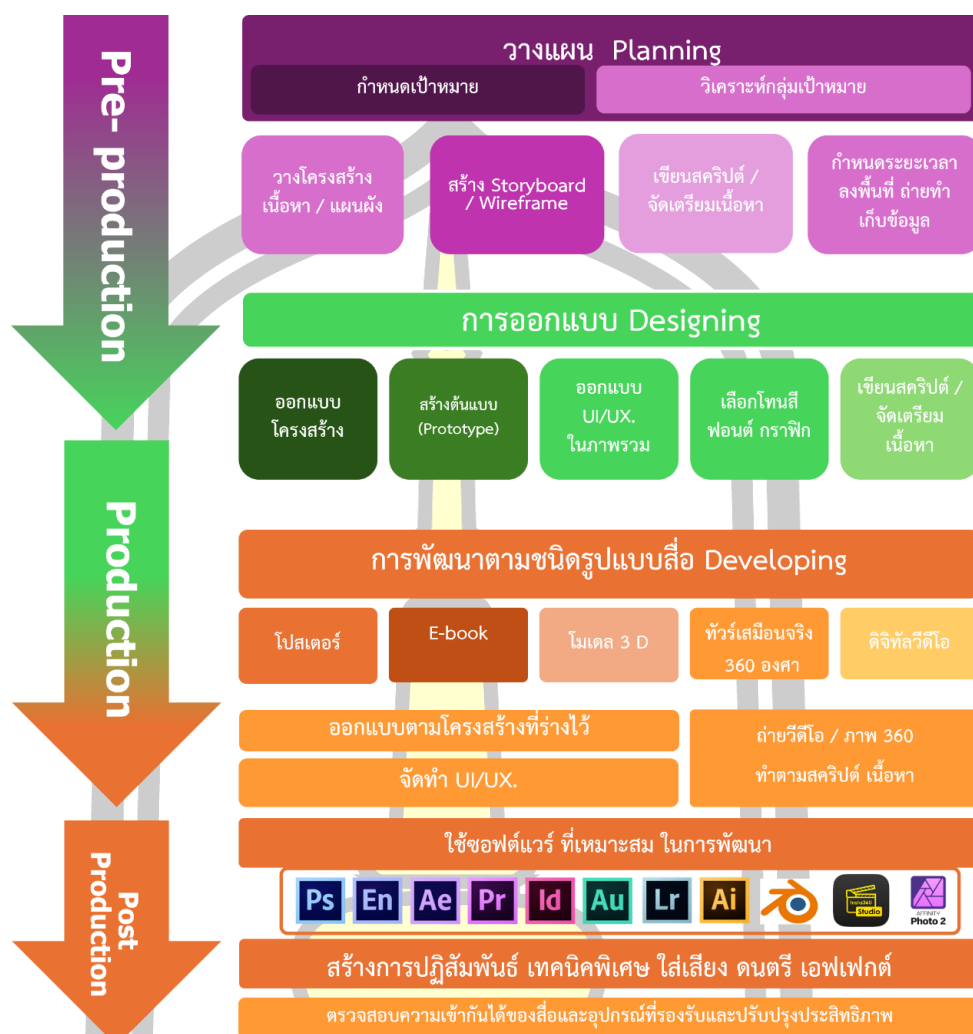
Pre- production

Production

Post Production

วางแผน Planning

กำหนดเป้าหมาย

วิเคราะห์กลุ่มเป้าหมาย

วางโครงสร้าง เนื้อหา / แผนผัง

สร้าง Storyboard / Wireframe

เขียนสคริปต์ / จัดเตรียมเนื้อหา

กำหนดระยะเวลา ลงพื้นที่ ถ่ายทำ เก็บข้อมูล

การออกแบบ Designing

ออกแบบ โครงสร้าง

สร้างต้นแบบ (Prototype)

ออกแบบ UI/UX. ในภาพรวม

เลือกโทนสี ฟอนต์ กราฟิก

เขียนสคริปต์ / จัดเตรียม เนื้อหา

การพัฒนาตามชนิดรูปแบบสื่อ Developing

โปสเตอร์

E-book

โมเดล 3 D

ทัวร์เสมือนจริง 360 องศา

ดิจิทัลวีดีโอ

ออกแบบตามโครงสร้างที่ร่างไว้

จัดทำ UI/UX.

ถ่ายวีดีโอ / ภาพ 360

ทำตามสคริปต์ เนื้อหา

ใช้ซอฟต์แวร์ ที่เหมาะสม ในการพัฒนา

Ps En Ae Pr Id Au Lr Ai

Studio

AFFINITY Photo 2

สร้างการปฏิสัมพันธ์ เทคนิคพิเศษ ใส่เสียง ดนตรี เอฟเฟกต์

ตรวจสอบความเข้ากันได้ของสื่อและอุปกรณ์ที่รองรับและปรับปรุงประสิทธิภาพ